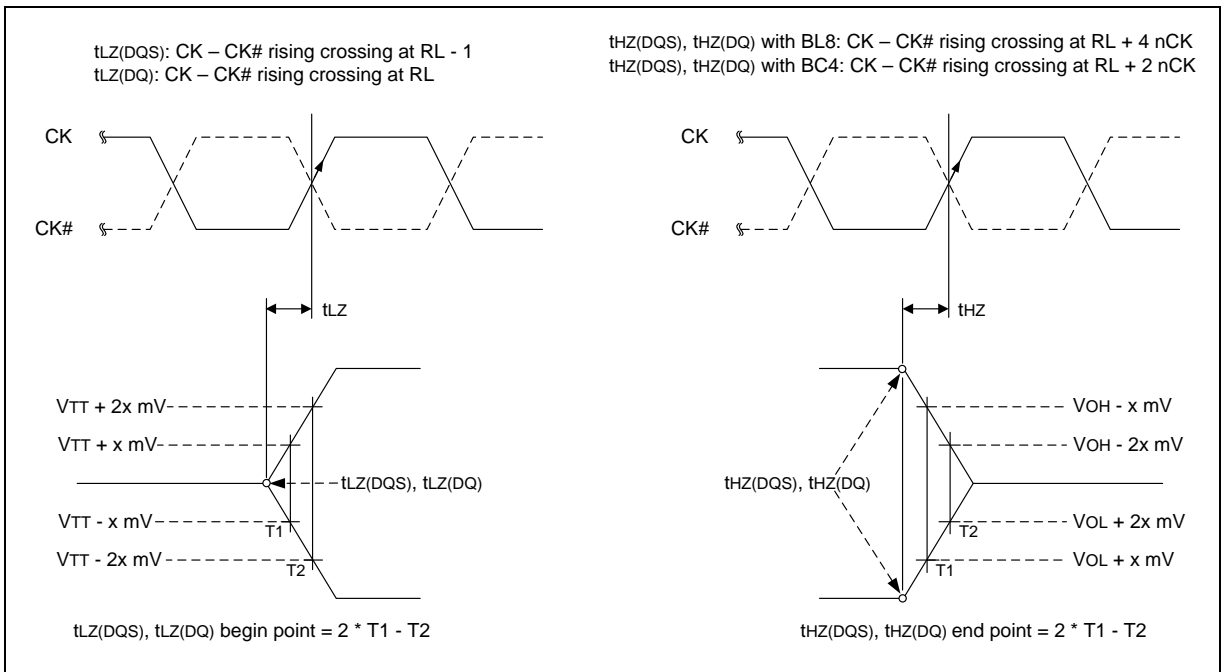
tLZ(DQS): CK – CK# rising crossing at RL - 1
tLZ(DQ): CK – CK# rising crossing at RL

tHZ(DQS), tHZ(DQ) with BL8: CK – CK# rising crossing at RL + 4 nCK
tHZ(DQS), tHZ(DQ) with BC4: CK – CK# rising crossing at RL + 2 nCK

CK

CK#

tLZ

VTT + 2x mV

VTT + x mV

tLZ(DQS), tLZ(DQ)

VTT - x mV

T1

VTT - 2x mV

T2

tLZ(DQS), tLZ(DQ) begin point = 2 * T1 - T2

CK

CK#

tHZ

VOH - x mV

VOH - 2x mV

tHZ(DQS), tHZ(DQ)

T2

VOL + 2x mV

VOL + x mV

T1

tHZ(DQS), tHZ(DQ) end point = 2 * T1 - T2